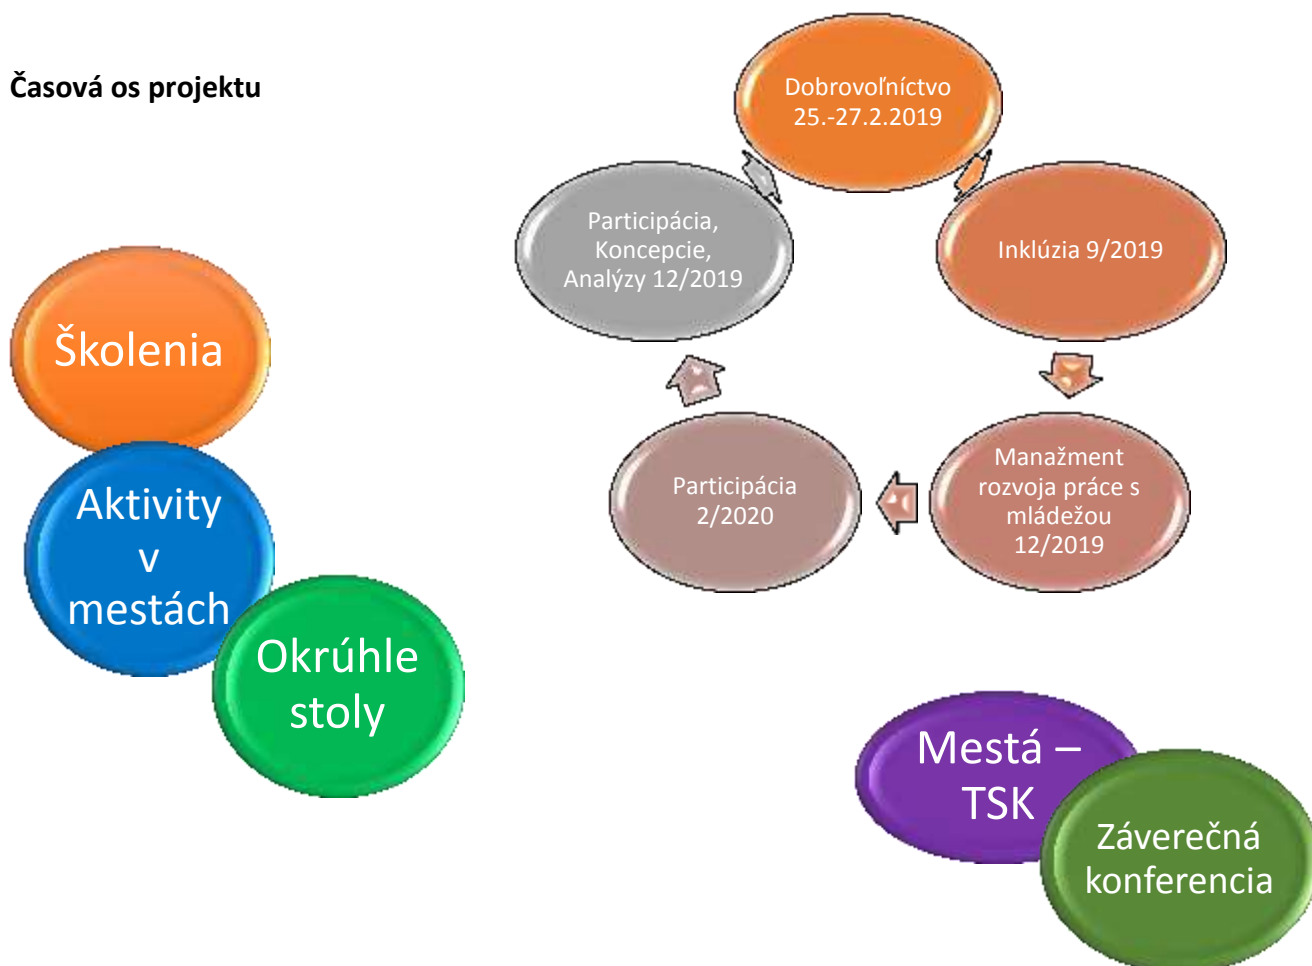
Časová os projektu

Dobrovoľníctvo 25.-27.2.2019

Inklúzia 9/2019

Manažment rozvoja práce s mládežou 12/2019

Participácia 2/2020

Participácia, Koncepcie, Analýzy 12/2019

Školenia

Aktivity v mestách

Okrúhle stoly

Mestá – TSK

Záverečná konferencia